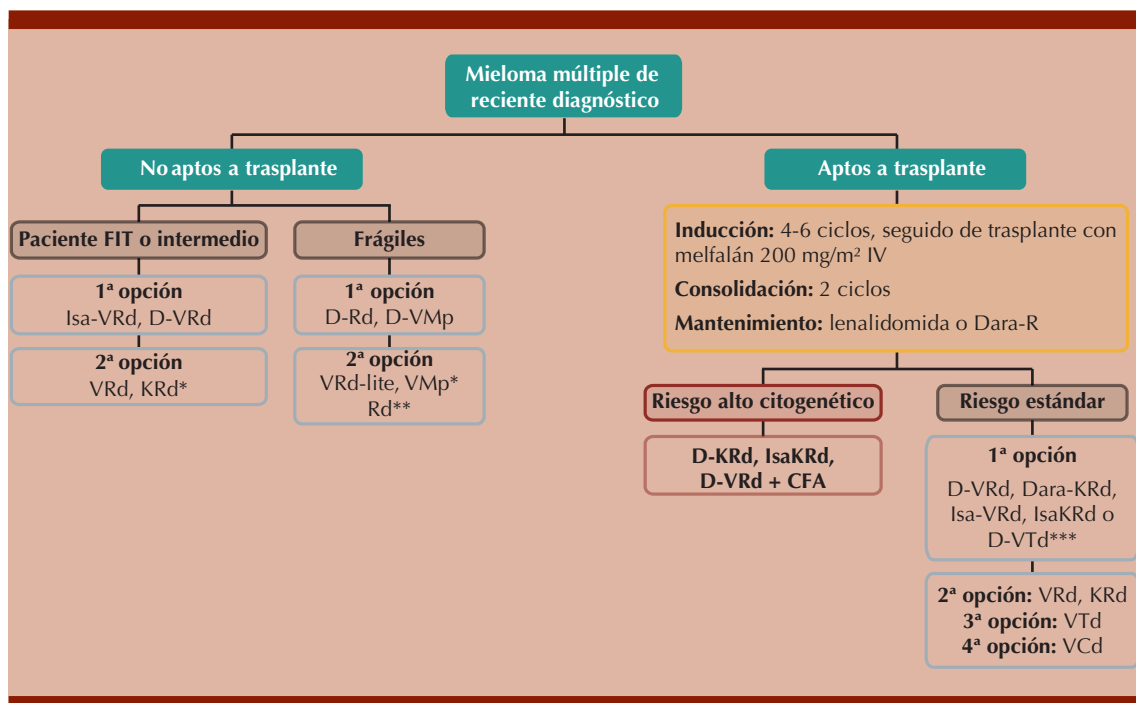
Mieloma múltiple de reciente diagnóstico

No aptos a trasplante

Paciente FIT o intermedio

1ª opción
Isa-VRd, D-VRd

2ª opción
VRd, KRd*

Frágiles

1ª opción
D-Rd, D-VMp

2ª opción
VRd-lite, VMp*
Rd**

Aptos a trasplante

**Inducción:** 4-6 ciclos, seguido de trasplante con melfalán 200 mg/m² IV

**Consolidación:** 2 ciclos

**Mantenimiento:** lenalidomida o Dara-R

Riesgo alto citogenético

D-KRd, IsaKRd, D-VRd + CFA

Riesgo estándar

1ª opción
D-VRd, Dara-KRd, Isa-VRd, IsaKRd o D-VTd***

**2ª opción:** VRd, KRd
**3ª opción:** VTd
**4ª opción:** VCd